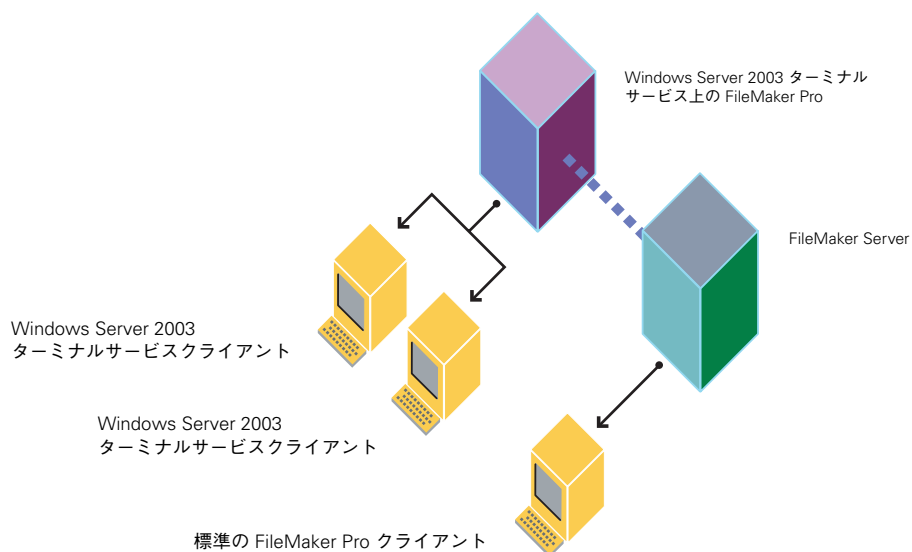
Windows Server 2003 ターミナルサービス上の FileMaker Pro

FileMaker Server

Windows Server 2003 ターミナルサービスクライアント

Windows Server 2003 ターミナルサービスクライアント

標準の FileMaker Pro クライアント